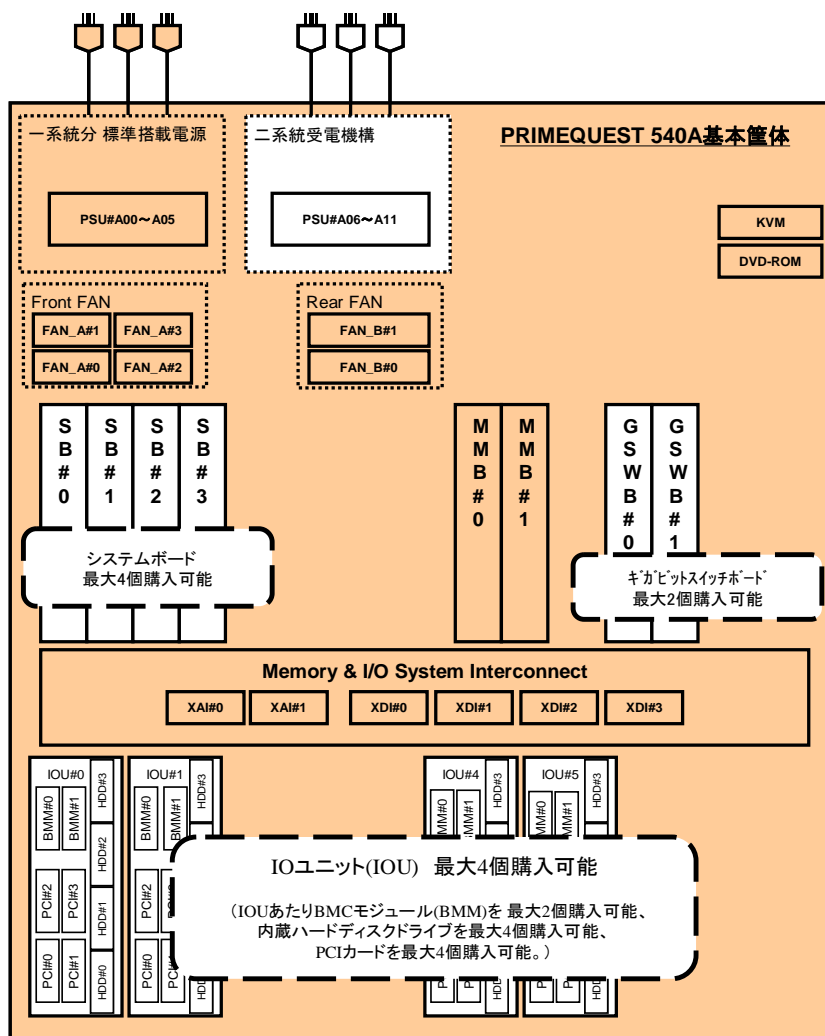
一系統分 標準搭載電源

PSU#A00～A05

二系統受電機構

PSU#A06～A11

PRIMEQUEST 540A基本筐体

KVM

DVD-ROM

Front FAN

FAN_A#1

FAN_A#3

FAN_A#0

FAN_A#2

Rear FAN

FAN_B#1

FAN_B#0

SB#0

SB#1

SB#2

SB#3

MMB#0

MMB#1

GSWB#0

GSWB#1

システムボード
最大4個購入可能

ｷﾞｶﾞﾋﾞｯﾄｽｲｯﾁﾎﾞｰﾄﾞ
最大2個購入可能

Memory & I/O System Interconnect

XAI#0

XAI#1

XDI#0

XDI#1

XDI#2

XDI#3

IOU#0

HDD#3

BMM#0

BMM#1

HDD#2

PCI#2

PCI#3

HDD#1

PCI#0

PCI#1

HDD#0

IOU#1

HDD#3

BMM#0

BMM#1

PCI#2

PCI#0

IOU#4

HDD#3

IOU#5

HDD#3

IOユニット(IOU)　最大4個購入可能

（IOUあたりBMCモジュール(BMM)を 最大2個購入可能、
内蔵ハードディスクドライブを最大4個購入可能、
PCIカードを最大4個購入可能。）